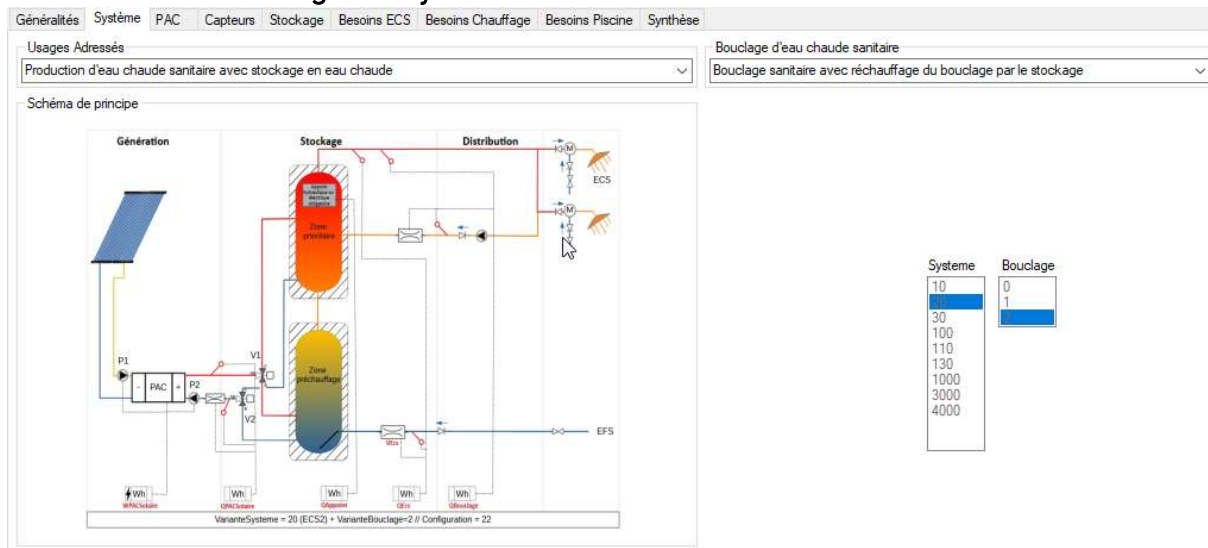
Généralités | Système | PAC | Capteurs | Stockage | Besoins ECS | Besoins Chauffage | Besoins Piscine | Synthèse

Usages Adressés
Production d'eau chaude sanitaire avec stockage en eau chaude

Bouclage d'eau chaude sanitaire
Bouclage sanitaire avec réchauffage du bouclage par le stockage

Schéma de principe

Génération
Stockage
Distribution

Appoint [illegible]

Zone prioritaire

ECS

P1
PAC
P2
V1
V2

Zone préchauffage

EFS

Wh
WPACSolaire
Wh
QPACSolaire
Wh
QAppoint
Wh
QEcs
Wh
QBouclage

VarianteSysteme = 20 (ECS2) + VarianteBouclage=2 // Configuration = 22

Systeme
10
20
30
100
110
130
1000
3000
4000

Bouclage
0
1
2